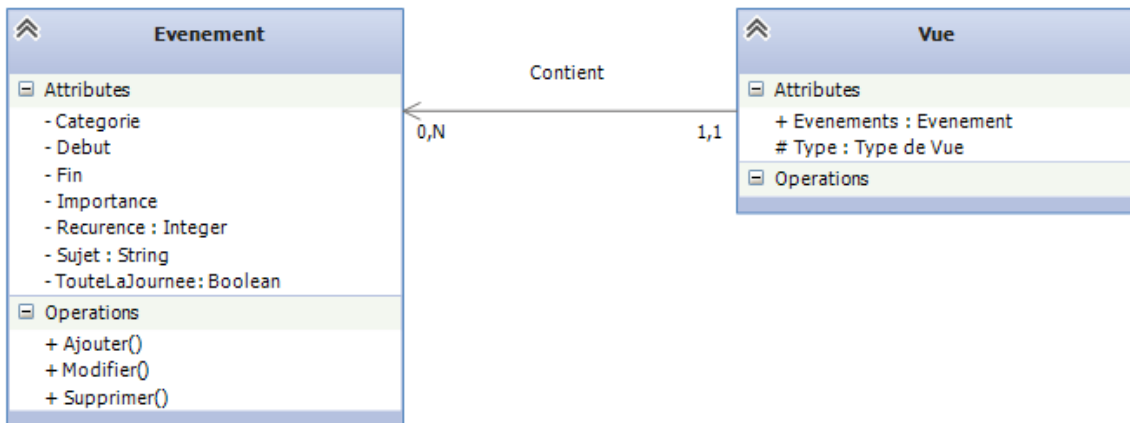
Evenement

Attributes
- Categorie
- Debut
- Fin
- Importance
- Recurence : Integer
- Sujet : String
- TouteLaJournee: Boolean

Operations
+ Ajouter()
+ Modifier()
+ Supprimer()

Contient

0,N

1,1

Vue

Attributes
+ Evenements : Evenement
# Type : Type de Vue

Operations